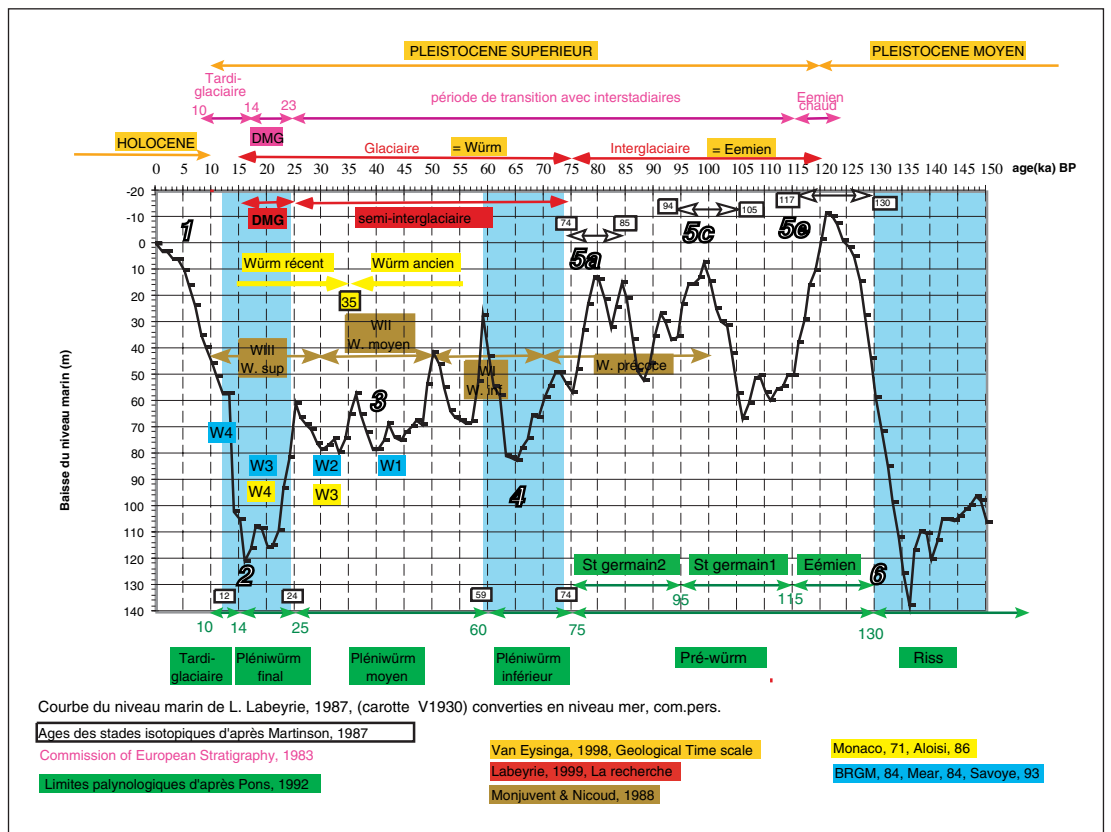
PLEISTOCENE SUPERIEUR
PLEISTOCENE MOYEN
Tardi-glaciaire
10 14 23
période de transition avec interstadiaires
Eemien chaud
HOLOCENE
DMG
Glaciaire = Würm
Interglaciaire = Eemien
age(ka) BP
0 5 10 15 20 25 30 35 40 45 50 55 60 65 70 75 80 85 90 95 100 105 110 115 120 125 130 135 140 145 150
-20 -10 0 10 20 30 40 50 60 70 80 90 100 110 120 130 140
Baisse du niveau marin (m)
DMG
semi-interglaciaire
74 85
94 105
117 130
1
5a
5c
5e
Würm récent
Würm ancien
35
WII W. moyen
WIII W. sup
WI W. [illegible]
W. précoce
3
W4
W3
W2
W1
W4
W3
4
2
6
St germain2
St germain1
Eémien
12
24
59
74
10 14 25 60 75 95 115 130
Tardi-glaciaire
Pléniwürm final
Pléniwürm moyen
Pléniwürm inférieur
Pré-würm
Riss
Courbe du niveau marin de L. Labeyrie, 1987, (carotte V1930) converties en niveau mer, com.pers.
Ages des stades isotopiques d'après Martinson, 1987
Commission of European Stratigraphy, 1983
Limites palynologiques d'après Pons, 1992
Van Eysinga, 1998, Geological Time scale
Labeyrie, 1999, La recherche
Monjuvent & Nicoud, 1988
Monaco, 71, Aloisi, 86
BRGM, 84, Mear, 84, Savoye, 93